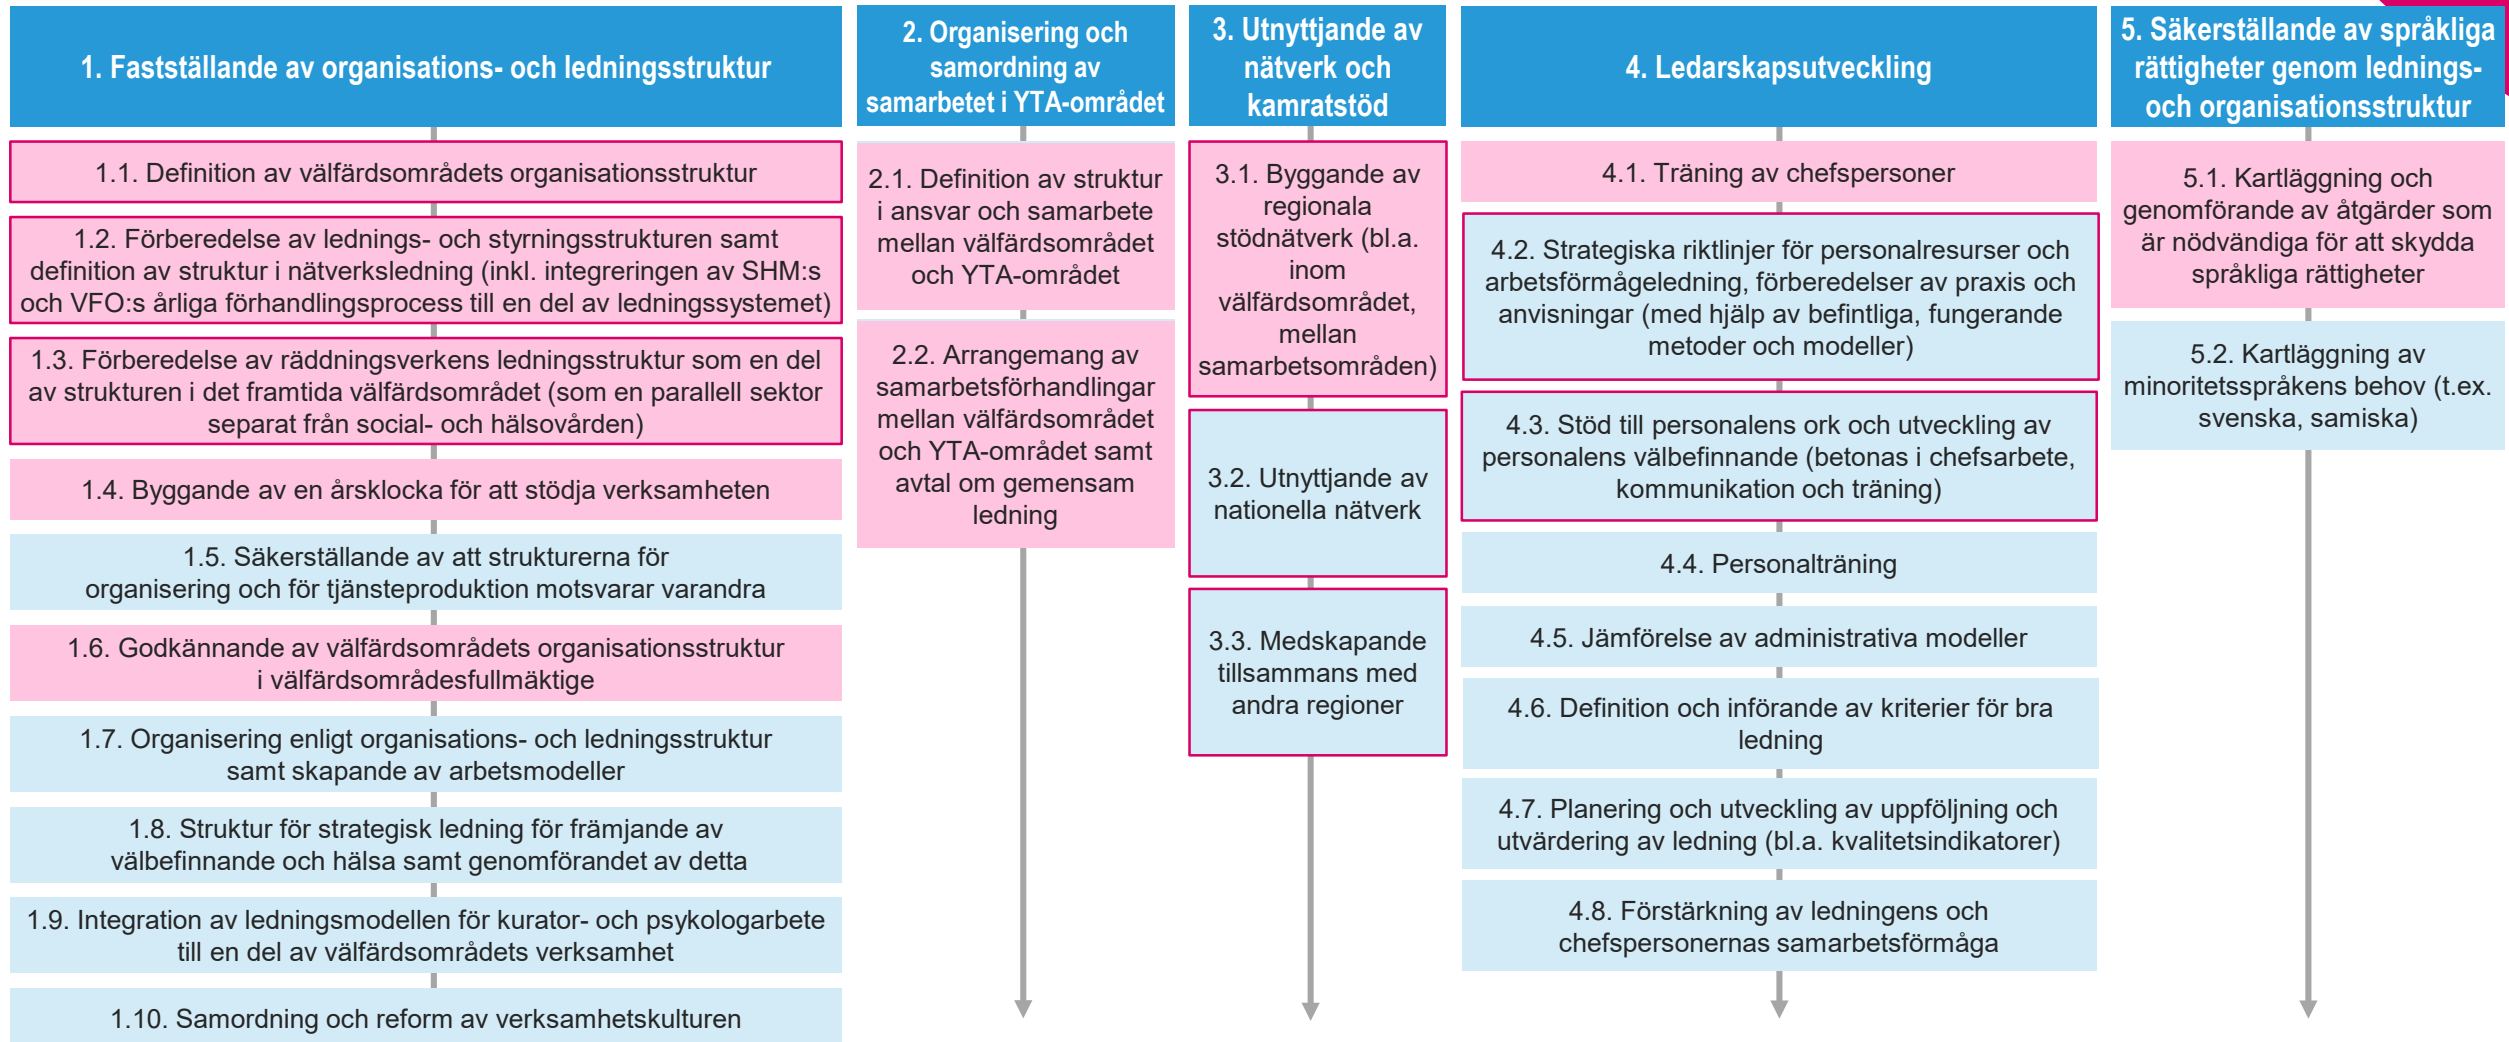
1. Fastställande av organisations- och ledningsstruktur

1.1. Definition av välfärdsområdets organisationsstruktur

1.2. Förberedelse av lednings- och styrningsstrukturen samt definition av struktur i nätverksledning (inkl. integreringen av SHM:s och VFO:s årliga förhandlingsprocess till en del av ledningssystemet)

1.3. Förberedelse av räddningsverkens ledningsstruktur som en del av strukturen i det framtida välfärdsområdet (som en parallell sektor separat från social- och hälsovården)

1.4. Byggande av en årsklocka för att stödja verksamheten

1.5. Säkerställande av att strukturerna för organisering och för tjänsteproduktion motsvarar varandra

1.6. Godkännande av välfärdsområdets organisationsstruktur i välfärdsområdesfullmäktige

1.7. Organisering enligt organisations- och ledningsstruktur samt skapande av arbetsmodeller

1.8. Struktur för strategisk ledning för främjande av välbefinnande och hälsa samt genomförandet av detta

1.9. Integration av ledningsmodellen för kurator- och psykologarbete till en del av välfärdsområdets verksamhet

1.10. Samordning och reform av verksamhetskulturen

2. Organisering och samordning av samarbetet i YTA-området

2.1. Definition av struktur i ansvar och samarbete mellan välfärdsområdet och YTA-området

2.2. Arrangemang av samarbetsförhandlingar mellan välfärdsområdet och YTA-området samt avtal om gemensam ledning

3. Utnyttjande av nätverk och kamratstöd

3.1. Byggande av regionala stödnätverk (bl.a. inom välfärdsområdet, mellan samarbetsområden)

3.2. Utnyttjande av nationella nätverk

3.3. Medskapande tillsammans med andra regioner

4. Ledarskapsutveckling

4.1. Träning av chefspersoner

4.2. Strategiska riktlinjer för personalresurser och arbetsförmågeledning, förberedelser av praxis och anvisningar (med hjälp av befintliga, fungerande metoder och modeller)

4.3. Stöd till personalens ork och utveckling av personalens välbefinnande (betonas i chefsarbete, kommunikation och träning)

4.4. Personalträning

4.5. Jämförelse av administrativa modeller

4.6. Definition och införande av kriterier för bra ledning

4.7. Planering och utveckling av uppföljning och utvärdering av ledning (bl.a. kvalitetsindikatorer)

4.8. Förstärkning av ledningens och chefspersonernas samarbetsförmåga

5. Säkerställande av språkliga rättigheter genom lednings- och organisationsstruktur

5.1. Kartläggning och genomförande av åtgärder som är nödvändiga för att skydda språkliga rättigheter

5.2. Kartläggning av minoritetsspråkens behov (t.ex. svenska, samiska)